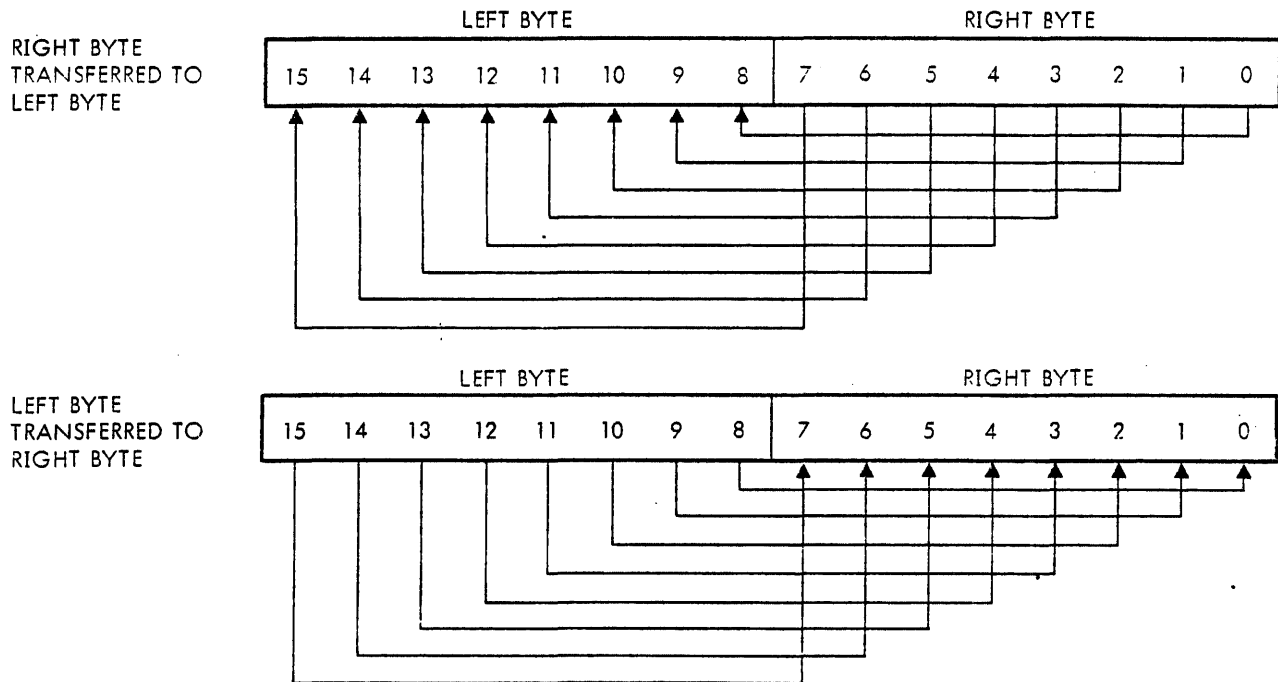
RIGHT BYTE TRANSFERRED TO LEFT BYTE

LEFT BYTE

RIGHT BYTE

| 15 | 14 | 13 | 12 | 11 | 10 | 9 | 8 | 7 | 6 | 5 | 4 | 3 | 2 | 1 | 0 |
|---|---|---|---|---|---|---|---|---|---|---|---|---|---|---|---|

LEFT BYTE TRANSFERRED TO RIGHT BYTE

LEFT BYTE

RIGHT BYTE

| 15 | 14 | 13 | 12 | 11 | 10 | 9 | 8 | 7 | 6 | 5 | 4 | 3 | 2 | 1 | 0 |
|---|---|---|---|---|---|---|---|---|---|---|---|---|---|---|---|